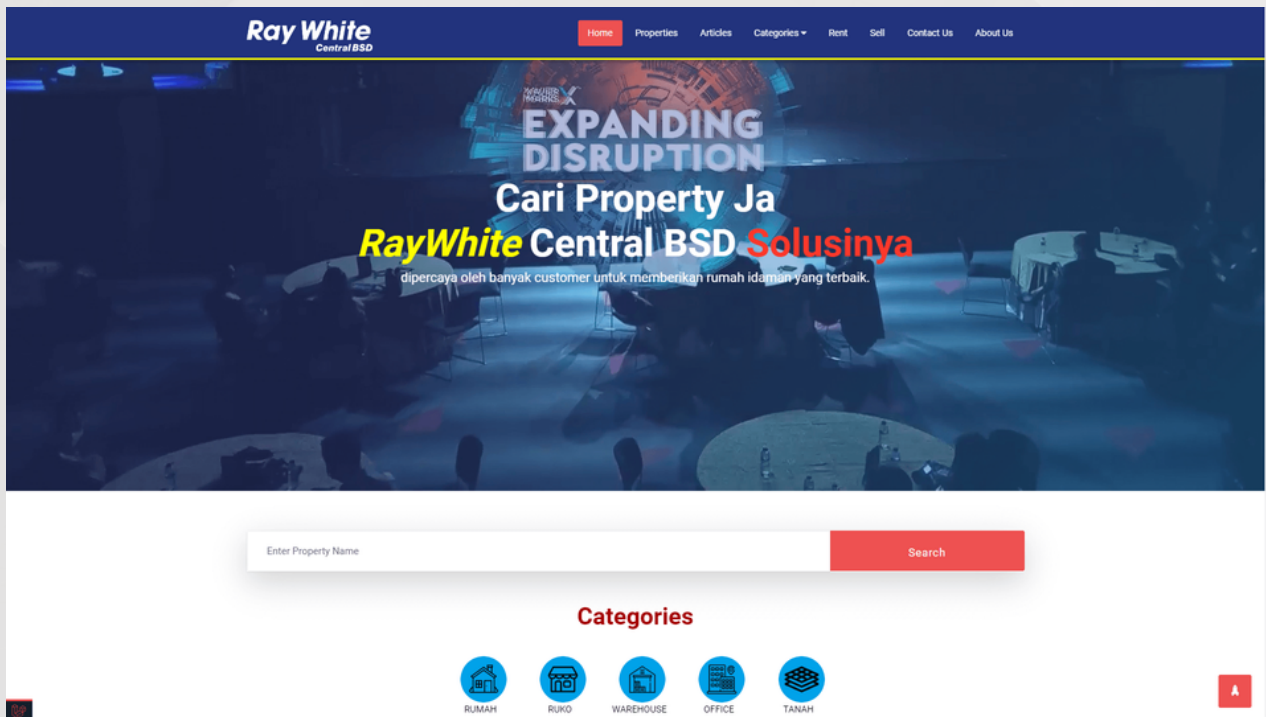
Ray White
Central BSD

Home Properties Articles Categories Rent Sell Contact Us About Us

XAVIER MARKS X
EXPANDING DISRUPTION

Cari Property Ja
RayWhite Central BSD Solusinya

dipercaya oleh banyak customer untuk memberikan rumah idaman yang terbaik.

Enter Property Name
Search

Categories

RUMAH RUKO WAREHOUSE OFFICE TANAH